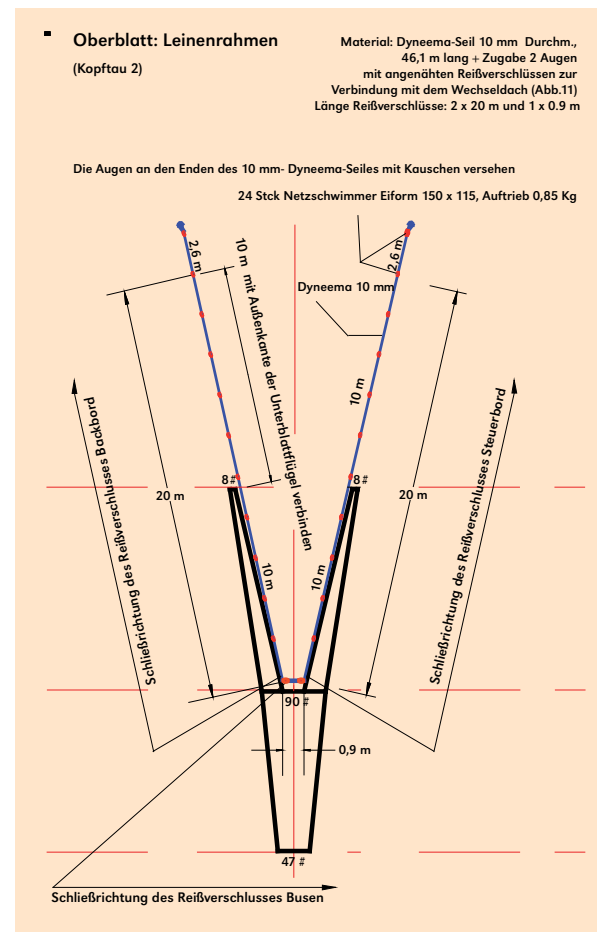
Oberblatt: Leinenrahmen

(Kopftau 2)

Material: Dyneema-Seil 10 mm Durchm., 46,1 m lang + Zugabe 2 Augen mit angenähten Reißverschlüssen zur Verbindung mit dem Wechseldach (Abb.11) Länge Reißverschlüsse: 2 x 20 m und 1 x 0.9 m

Die Augen an den Enden des 10 mm- Dyneema-Seiles mit Kauschen versehen

24 Stck Netzschwimmer Eiform 150 x 115, Auftrieb 0,85 Kg

2,6 m

10 m mit Außenkante der Unterblattflügel verbinden

Dyneema 10 mm

2,6 m

10 m

Schließrichtung des Reißverschlusses Backbord

20 m

8 #

8 #

20 m

Schließrichtung des Reißverschlusses Steuerbord

10 m

10 m

90 #

0,9 m

47 #

Schließrichtung des Reißverschlusses Busen